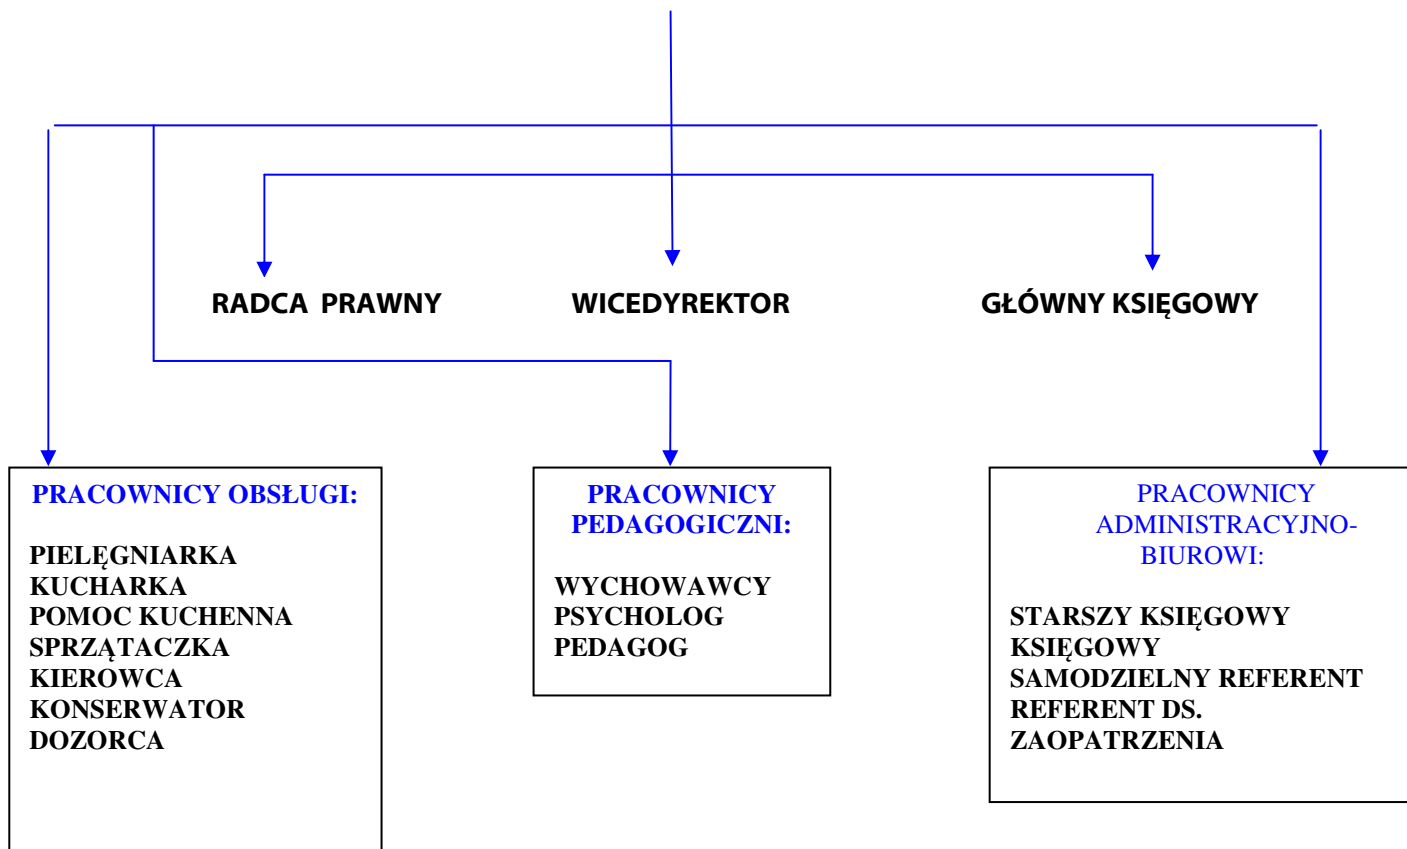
RADCA PRAWNY

WICEDYREKTOR

GŁÓWNY KSIĘGOWY

PRACOWNICY OBSŁUGI:

PIELĘGNIARKA
KUCHARKA
POMOC KUCHENNA
SPRZĄTACZKA
KIEROWCA
KONSERWATOR
DOZORCA

PRACOWNICY PEDAGOGICZNI:

WYCHOWAWCY
PSYCHOLOG
PEDAGOG

PRACOWNICY ADMINISTRACYJNO-BIUROWI:

STARSZY KSIĘGOWY
KSIĘGOWY
SAMODZIELNY REFERENT
REFERENT DS. ZAOPATRZENIA